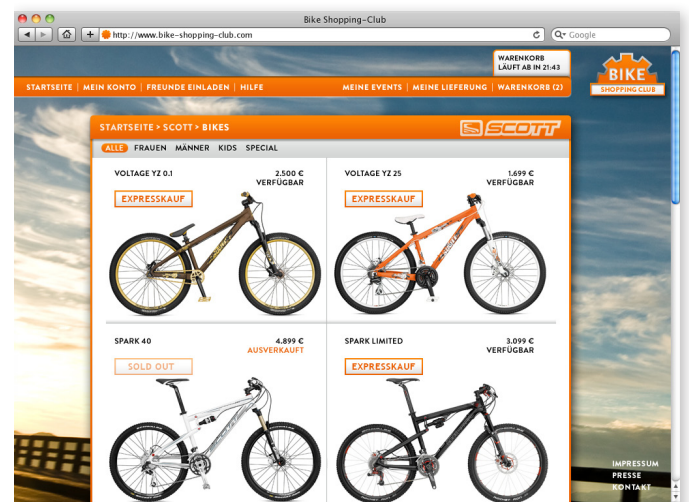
Bike Shopping-Club

http://www.bike-shopping-club.com

Google

WARENKORB
LÄUFT AB IN 21:43

BIKE
SHOPPING CLUB

STARTSEITE | MEIN KONTO | FREUNDE EINLADEN | HILFE

MEINE EVENTS | MEINE LIEFERUNG | WARENKORB (2)

STARTSEITE > SCOTT > BIKES

SCOTT

ALLE FRAUEN MÄNNER KIDS SPECIAL

VOLTAGE YZ 0.1

2.500 €
VERFÜGBAR

EXPRESSKAUF

VOLTAGE YZ 25

1.699 €
VERFÜGBAR

EXPRESSKAUF

SPARK 40

4.899 €
AUSVERKAUFT

SOLD OUT

SPARK LIMITED

3.099 €
VERFÜGBAR

EXPRESSKAUF

IMPRESSUM
PRESSE
KONTAKT